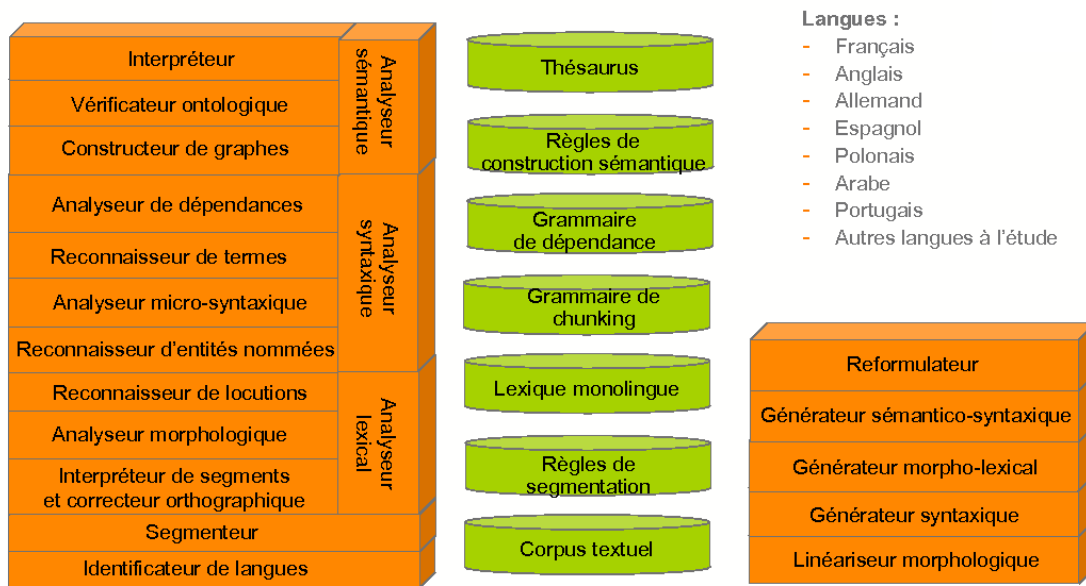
Interpréteur

Vérificateur ontologique

Constructeur de graphes

Analyseur sémantique

Analyseur de dépendances

Reconnaisseur de termes

Analyseur micro-syntaxique

Reconnaisseur d'entités nommées

Analyseur syntaxique

Reconnaisseur de locutions

Analyseur morphologique

Interpréteur de segments et correcteur orthographique

Analyseur lexical

Segmenteur

Identificateur de langues

Thésaurus

Règles de construction sémantique

Grammaire de dépendance

Grammaire de chunking

Lexique monolingue

Règles de segmentation

Corpus textuel

Langues :
- Français
- Anglais
- Allemand
- Espagnol
- Polonais
- Arabe
- Portugais
- Autres langues à l'étude

Reformulateur

Générateur sémantico-syntaxique

Générateur morpho-lexical

Générateur syntaxique

Linéariseur morphologique